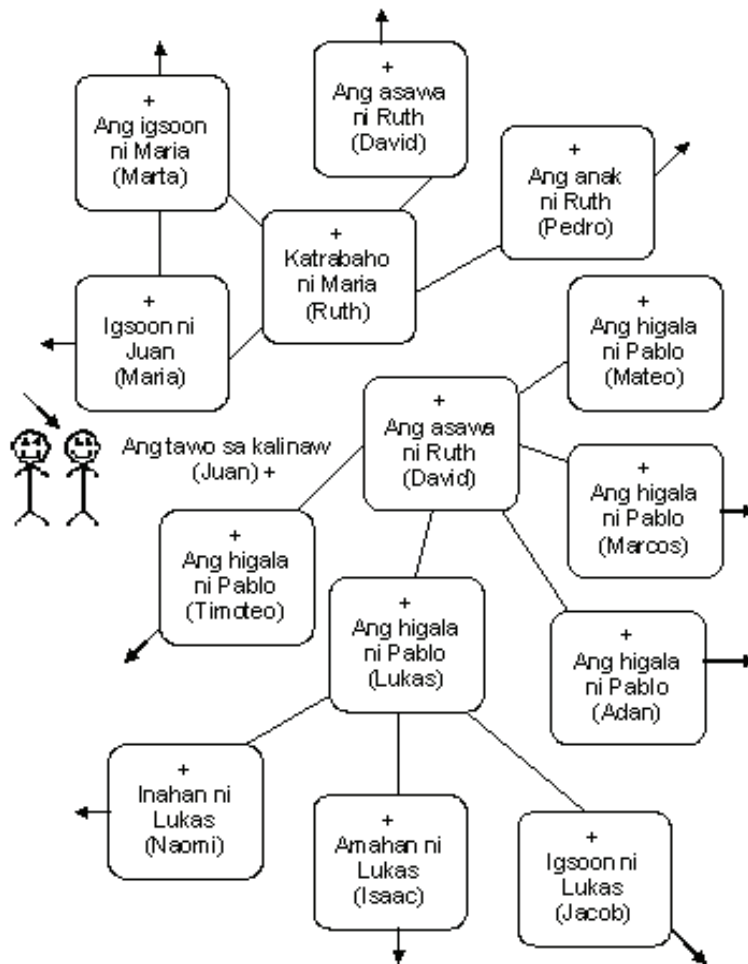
+
Ang igsoon ni Maria (Marta)

+
Ang asawa ni Ruth (David)

+
Ang anak ni Ruth (Pedro)

+
Katrabaho ni Maria (Ruth)

+
Igsoon ni Juan (Maria)

+
Ang higala ni Pablo (Mateo)

Ang tawo sa kalinaw (Juan) +

+
Ang asawa ni Ruth (David)

+
Ang higala ni Pablo (Marcos)

+
Ang higala ni Pablo (Timoteo)

+
Ang higala ni Pablo (Lukas)

+
Ang higala ni Pablo (Adan)

+
Inahan ni Lukas (Naomi)

+
Amahan ni Lukas (Isaac)

+
Igsoon ni Lukas (Jacob)